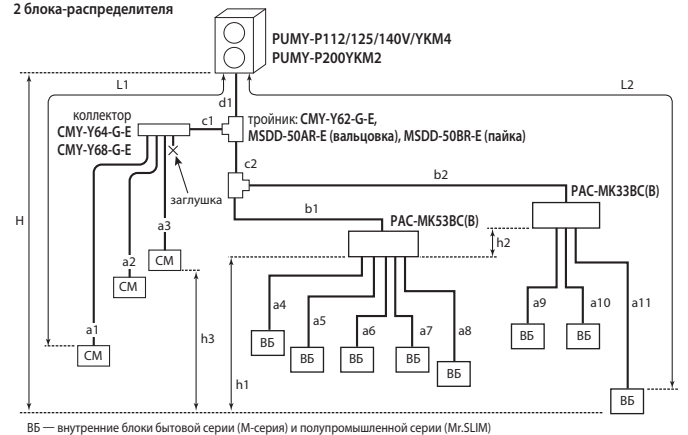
2 блока-распределителя

PUMY-P112/125/140V/YKM4
PUMY-P200YKM2

L1

L2

d1

коллектор
CMY-Y64-G-E
CMY-Y68-G-E

c1

тройник: CMY-Y62-G-E,
MSDD-50AR-E (вальцовка), MSDD-50BR-E (пайка)

заглушка

c2

b2

PAC-MK33BC(B)

b1

PAC-MK53BC(B)

H

a3

CM

h2

a2

CM

a1

CM

h3

a4

ВБ

a5

ВБ

a6

ВБ

a7

ВБ

a8

ВБ

a9

ВБ

a10

ВБ

a11

h1

ВБ

ВБ — внутренние блоки бытовой серии (M-серия) и полупромышленной серии (Mr.SLIM)